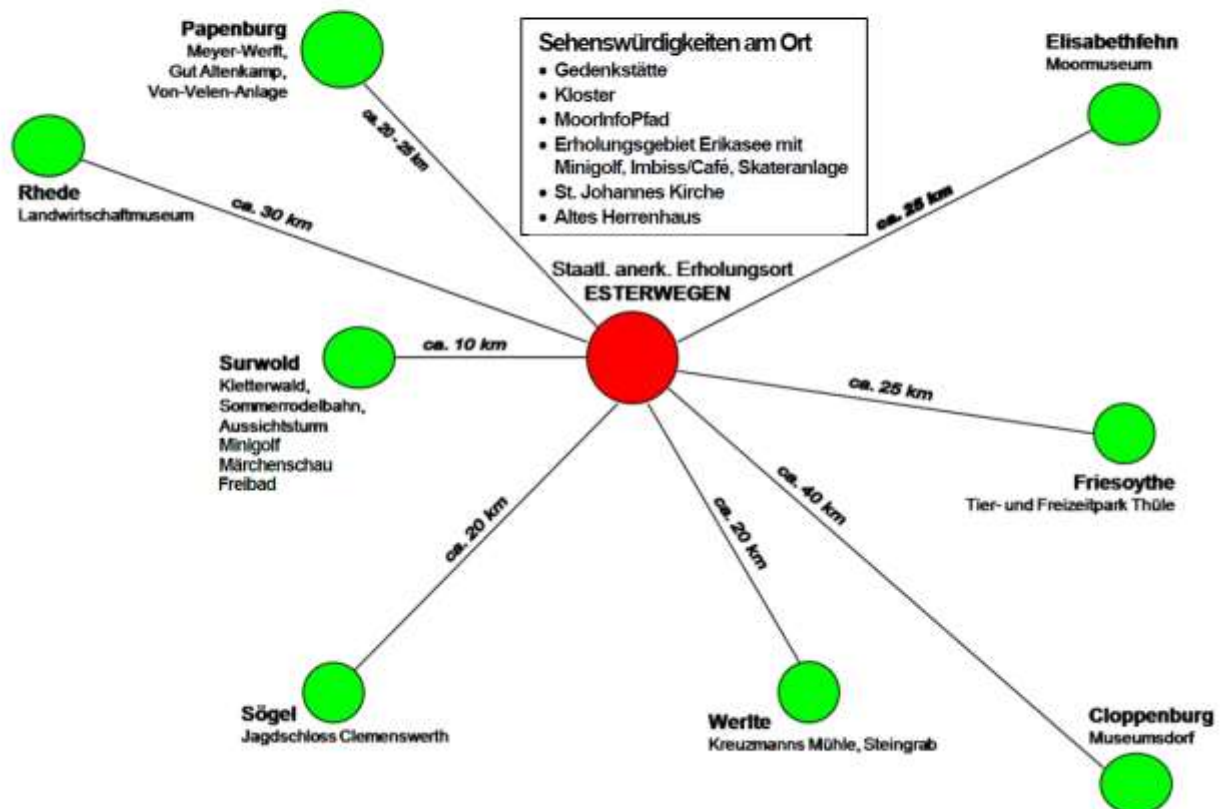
Papenburg
Meyer-Werft,
Gut Altenkamp,
Von-Velen-Anlage

Sehenswürdigkeiten am Ort
• Gedenkstätte
• Kloster
• MoorInfoPfad
• Erholungsgebiet Erikasee mit Minigolf, Imbiss/Café, Skateranlage
• St. Johannes Kirche
• Altes Herrenhaus

Elisabethfehn
Moormuseum

ca. 20 - 25 km

Rhede
Landwirtschaftmuseum

ca. 30 km

ca. 25 km

Staatl. anerk. Erholungsort
ESTERWEGEN

Surwold
Kletterwald,
Sommerrodelbahn,
Aussichtsturm
Minigolf
Märchenschau
Freibad

ca. 10 km

ca. 25 km

Friesoythe
Tier- und Freizeitpark Thüle

ca. 20 km

ca. 20 km

ca. 40 km

Sögel
Jagdschloss Clemenswerth

Werlte
Kreuzmanns Mühle, Steingrab

Cloppenburg
Museumsdorf